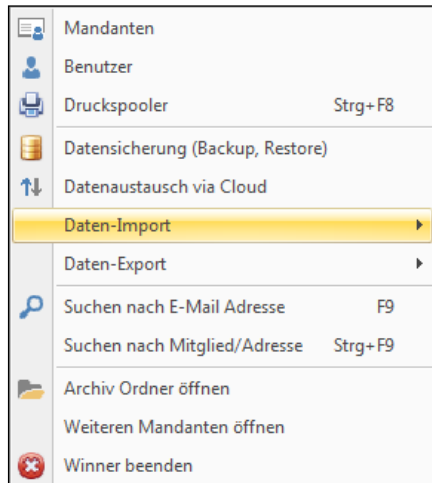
Mandanten
Benutzer
Druckspooler Strg+F8
Datensicherung (Backup, Restore)
Datenaustausch via Cloud
Daten-Import
Daten-Export
Suchen nach E-Mail Adresse F9
Suchen nach Mitglied/Adresse Strg+F9
Archiv Ordner öffnen
Weiteren Mandanten öffnen
Winner beenden